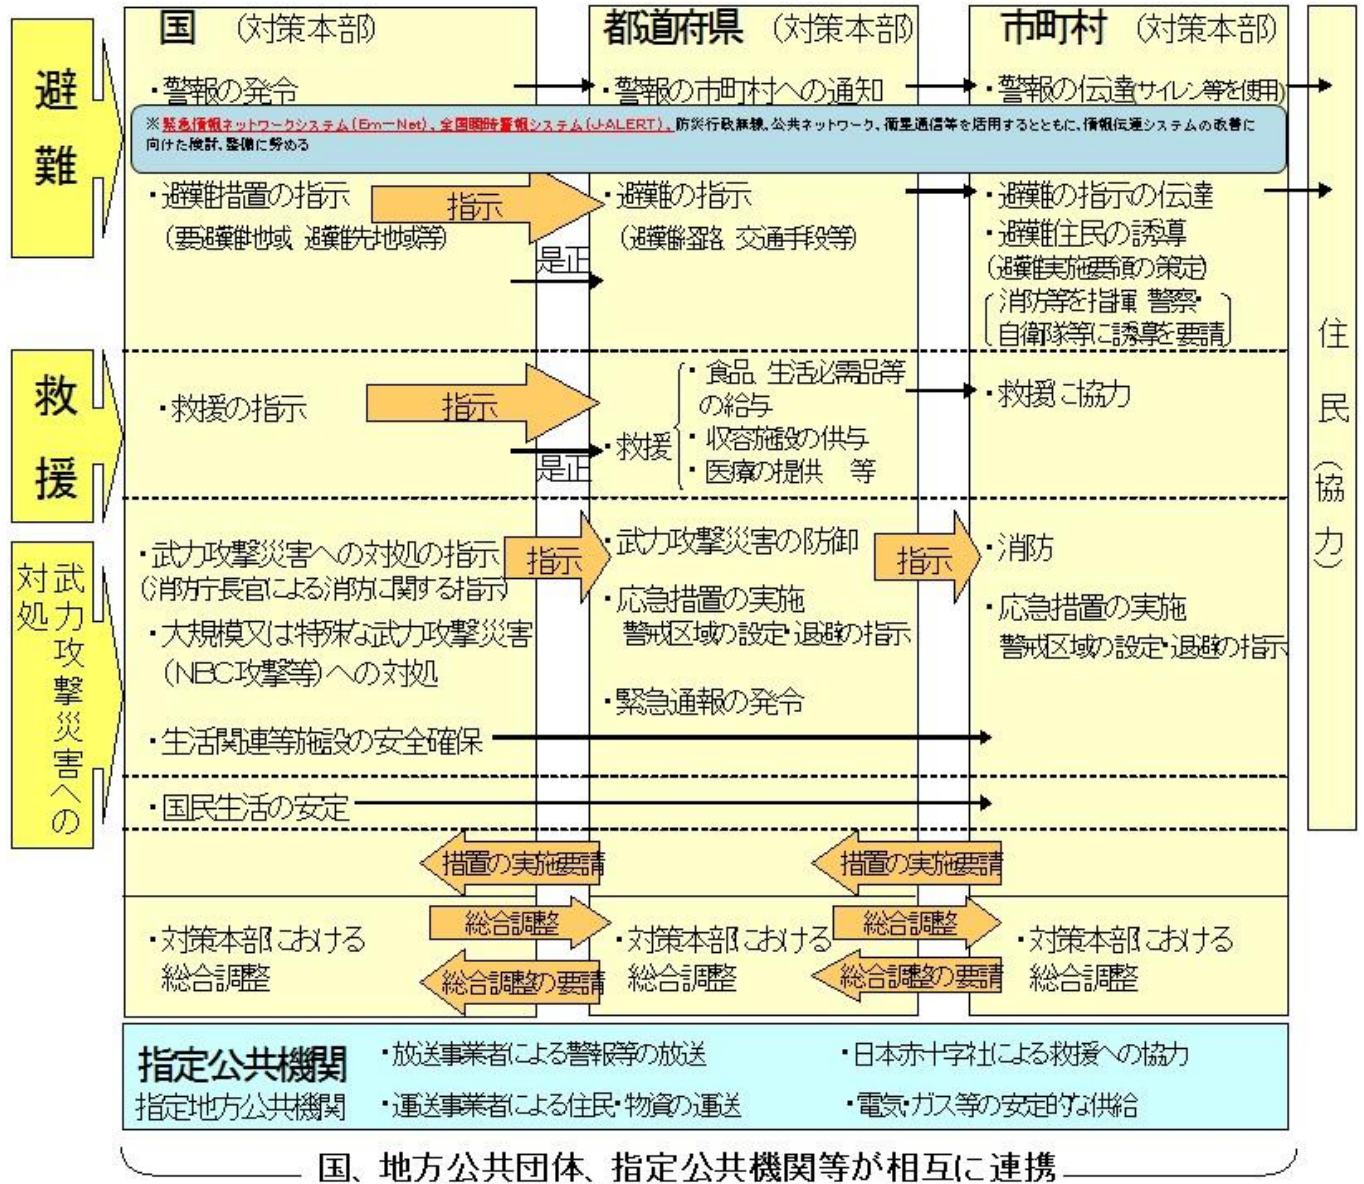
国（対策本部）

都道府県（対策本部）

市町村（対策本部）

住民（協力）

避難

・警報の発令

・警報の市町村への通知

・警報の伝達（サイレン等を使用）

※緊急情報ネットワークシステム（Em−Net）、全国瞬時警報システム（J-ALERT）、防災行政無線、公共ネットワーク、衛星通信等を活用するとともに、情報伝達システムの改善に向けた検討、整備に努める

・避難措置の指示（要避難地域、避難先地域等）

指示

是正

・避難の指示（避難経路、交通手段等）

・避難の指示の伝達

・避難住民の誘導（避難実施要領の策定）（消防等を指揮、警察・自衛隊等に誘導を要請）

救援

・救援の指示

指示

是正

・救援

・食品、生活必需品等の給与

・収容施設の供与

・医療の提供 等

・救援に協力

武力攻撃災害への対処

・武力攻撃災害への対処の指示（消防庁長官による消防に関する指示）

指示

・大規模又は特殊な武力攻撃災害（NBC攻撃等）への対処

・生活関連等施設の安全確保

・武力攻撃災害の防御

・応急措置の実施 警戒区域の設定・退避の指示

・緊急通報の発令

指示

・消防

・応急措置の実施 警戒区域の設定・退避の指示

・国民生活の安定

措置の実施要請

措置の実施要請

・対策本部における総合調整

総合調整

総合調整の要請

・対策本部における総合調整

総合調整

総合調整の要請

・対策本部における総合調整

指定公共機関
指定地方公共機関

・放送事業者による警報等の放送

・運送事業者による住民・物資の運送

・日本赤十字社による救援への協力

・電気・ガス等の安定的な供給

国、地方公共団体、指定公共機関等が相互に連携